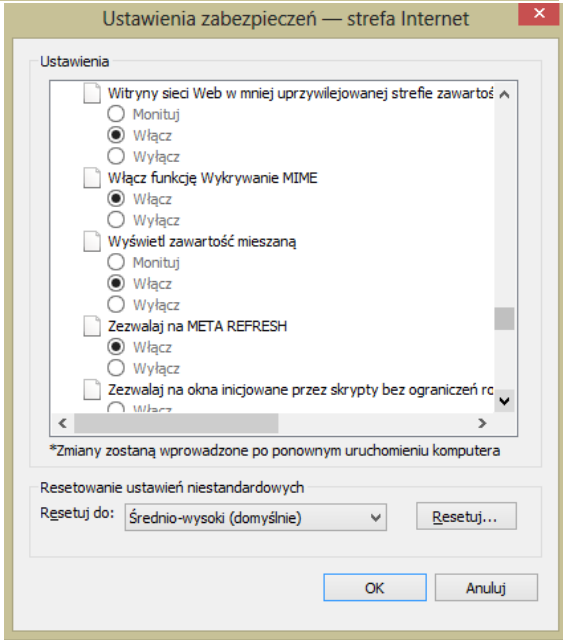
Ustawienia zabezpieczeń — strefa Internet

Ustawienia

Witryny sieci Web w mniej uprzywilejowanej strefie zawartoś

Monituj

Włącz

Wyłącz

Włącz funkcję Wykrywanie MIME

Włącz

Wyłącz

Wyświetl zawartość mieszaną

Monituj

Włącz

Wyłącz

Zezwalaj na META REFRESH

Włącz

Wyłącz

Zezwalaj na okna inicjowane przez skrypty bez ograniczeń ro

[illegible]

*Zmiany zostaną wprowadzone po ponownym uruchomieniu komputera

Resetowanie ustawień niestandardowych

Resetuj do: Średnio-wysoki (domyślnie)

Resetuj...

OK

Anuluj